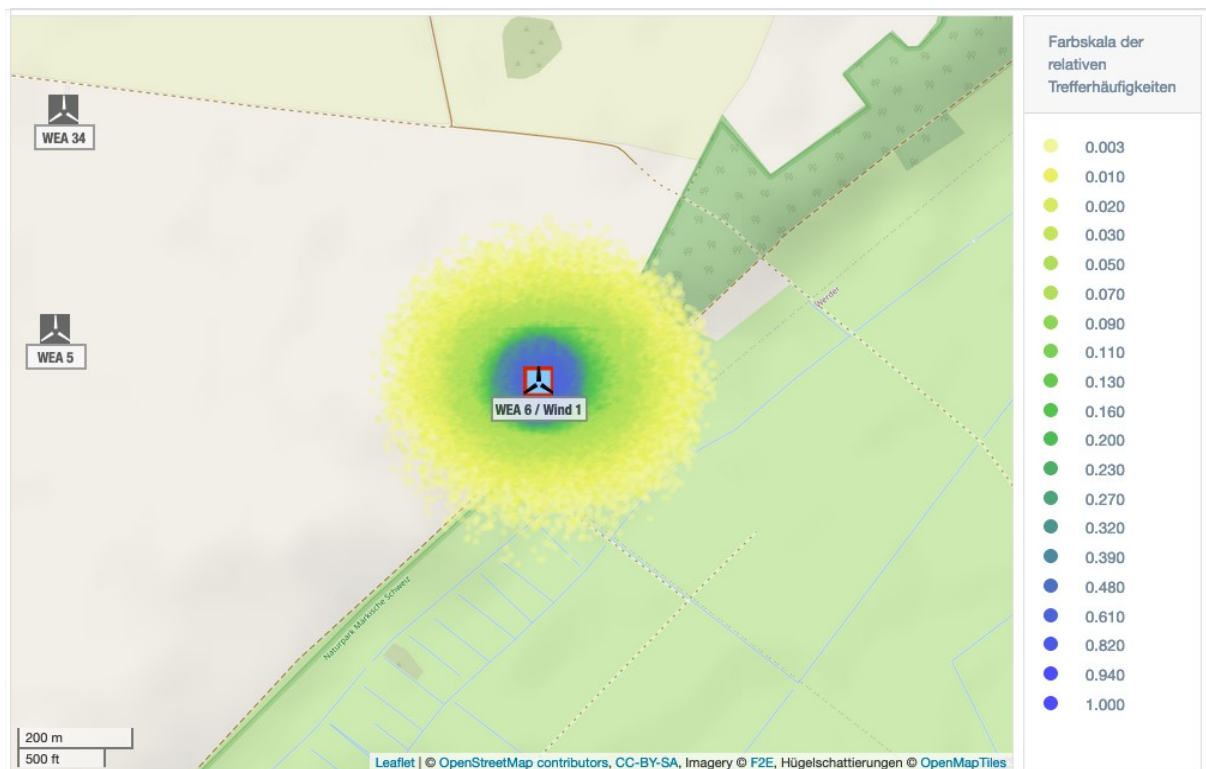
WEA 34

WEA 5

WEA 6 / Wind 1

Werder

Naturpark Märkische Schweiz

200 m
500 ft

Leaflet | © OpenStreetMap contributors, CC-BY-SA, Imagery © F2E, Hügelschattierungen © OpenMapTiles

Farbskala der relativen Trefferhäufigkeiten

0.003
0.010
0.020
0.030
0.050
0.070
0.090
0.110
0.130
0.160
0.200
0.230
0.270
0.320
0.390
0.480
0.610
0.820
0.940
1.000